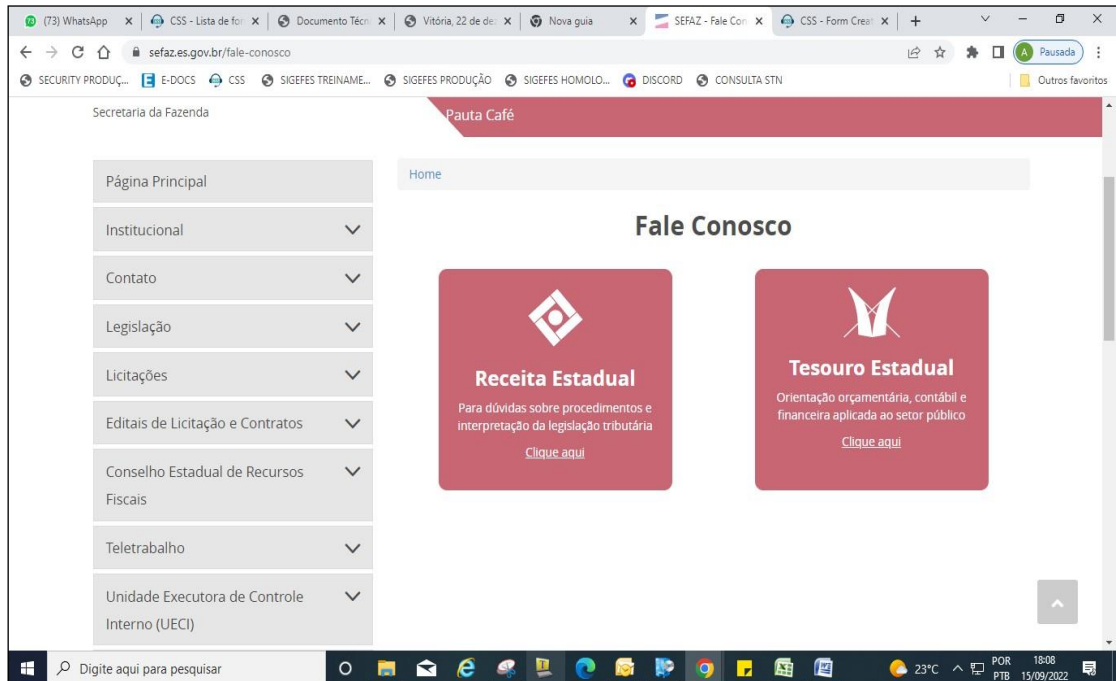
(73) WhatsApp × | CSS - Lista de for × | Documento Técn × | Vitória, 22 de de × | Nova guia × | SEFAZ - Fale Con × | CSS - Form Creat × | +

sefaz.es.gov.br/fale-conosco

Pausada

SECURITY PRODUÇ... E-DOCS CSS SIGEFES TREINAME... SIGEFES PRODUÇÃO SIGEFES HOMOLO... DISCORD CONSULTA STN Outros favoritos

Secretaria da Fazenda

Pauta Café

Página Principal

Institucional

Contato

Legislação

Licitações

Editais de Licitação e Contratos

Conselho Estadual de Recursos Fiscais

Teletrabalho

Unidade Executora de Controle Interno (UECI)

Home

Fale Conosco

Receita Estadual

Para dúvidas sobre procedimentos e interpretação da legislação tributária

Clique aqui

Tesouro Estadual

Orientação orçamentária, contábil e financeira aplicada ao setor público

Clique aqui

Digite aqui para pesquisar

23°C POR PTB 18:08 15/09/2022